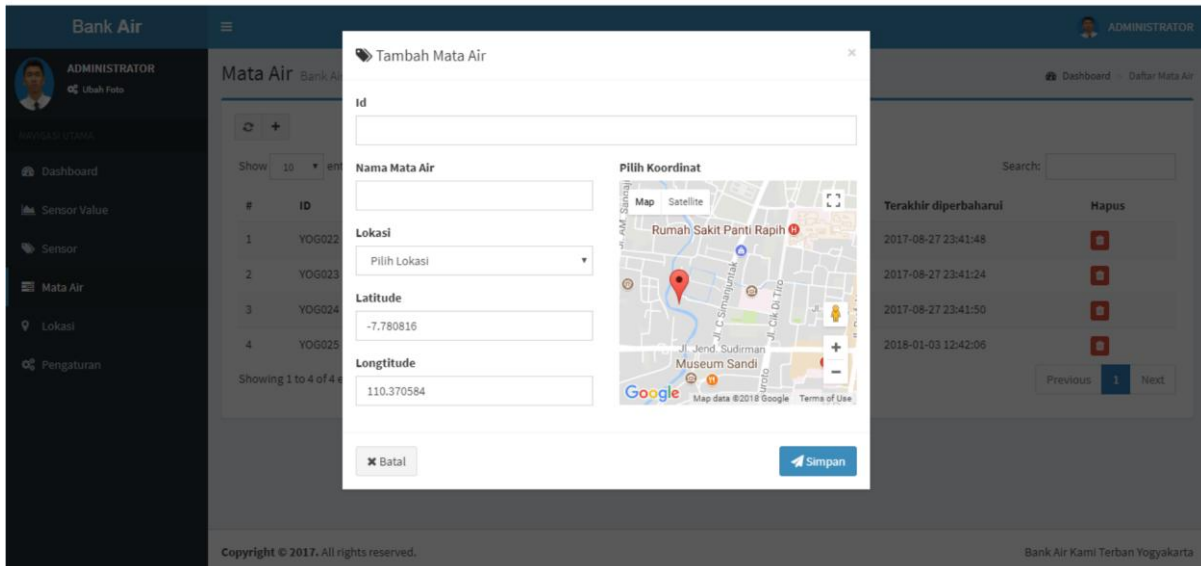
Bank Air

ADMINISTRATOR

ADMINISTRATOR
Ubah Foto

NAVIGASI UTAMA

Dashboard

Sensor Value

Sensor

Mata Air

Lokasi

Pengaturan

Mata Air Bank Ai

Dashboard > Daftar Mata Air

Show 10 ent

Search:

| # | ID | Terakhir diperbaharui | Hapus |
|---|---|---|---|
| 1 | YOG022 | 2017-08-27 23:41:48 | |
| 2 | YOG023 | 2017-08-27 23:41:24 | |
| 3 | YOG024 | 2017-08-27 23:41:50 | |
| 4 | YOG025 | 2018-01-03 12:42:06 | |

Showing 1 to 4 of 4 e

Previous 1 Next

Tambah Mata Air

×

Id

Nama Mata Air

Lokasi

Pilih Lokasi

Latitude

-7.780816

Longtitude

110.370584

Pilih Koordinat

Map Satellite

Rumah Sakit Panti Rapih

Jl. AM. Sangaji

Jl. C Simanjuntak

Jl. Cik Di Tiro

Jl. Jend. Sudirman

Museum Sandi

Google Map data ©2018 Google Terms of Use

Batal

Simpan

Copyright © 2017. All rights reserved.

Bank Air Kami Terban Yogyakarta